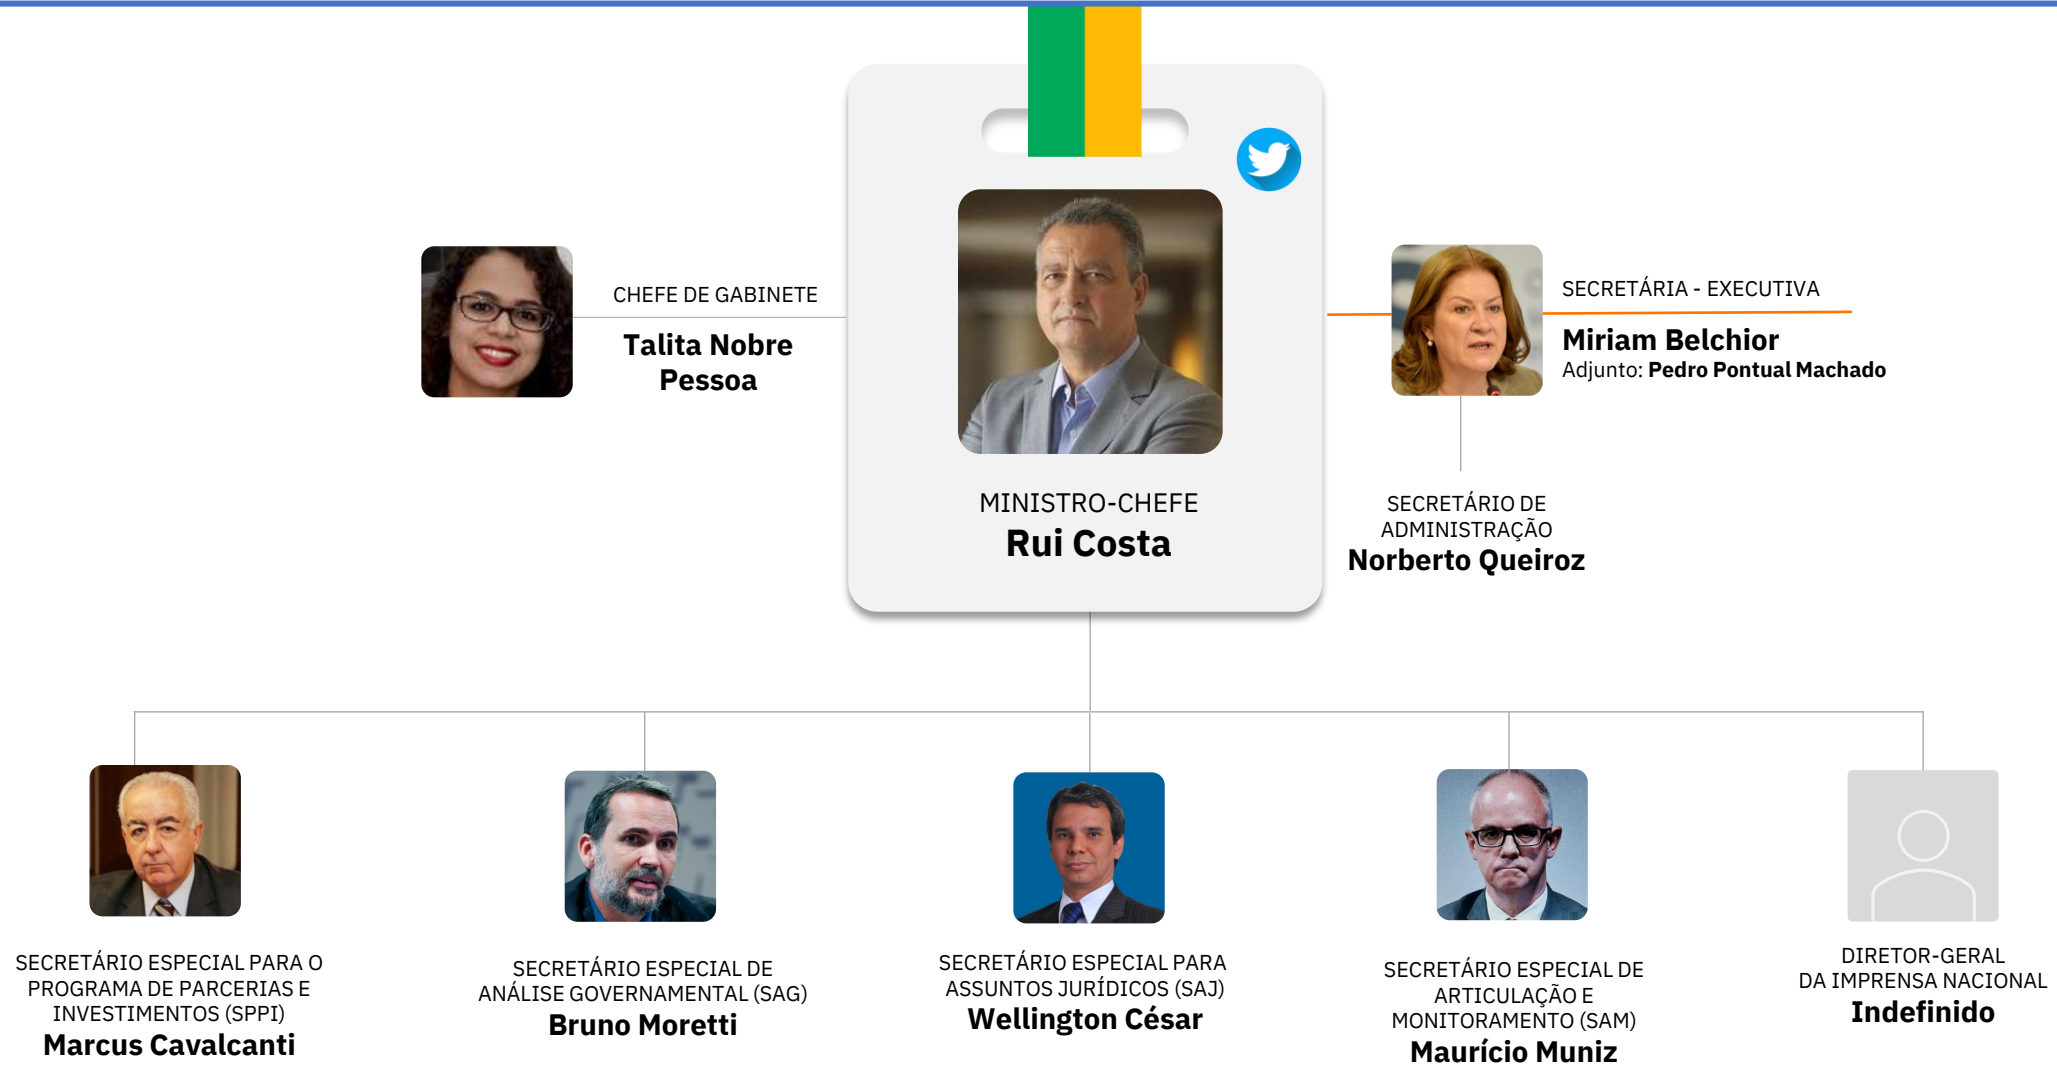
CHEFE DE GABINETE
Talita Nobre Pessoa

MINISTRO-CHEFE
Rui Costa

SECRETÁRIA - EXECUTIVA
Miriam Belchior
Adjunto: Pedro Pontual Machado

SECRETÁRIO DE ADMINISTRAÇÃO
Norberto Queiroz

SECRETÁRIO ESPECIAL PARA O PROGRAMA DE PARCERIAS E INVESTIMENTOS (SPPI)
Marcus Cavalcanti

SECRETÁRIO ESPECIAL DE ANÁLISE GOVERNAMENTAL (SAG)
Bruno Moretti

SECRETÁRIO ESPECIAL PARA ASSUNTOS JURÍDICOS (SAJ)
Wellington César

SECRETÁRIO ESPECIAL DE ARTICULAÇÃO E MONITORAMENTO (SAM)
Maurício Muniz

DIRETOR-GERAL DA IMPRENSA NACIONAL
Indefinido